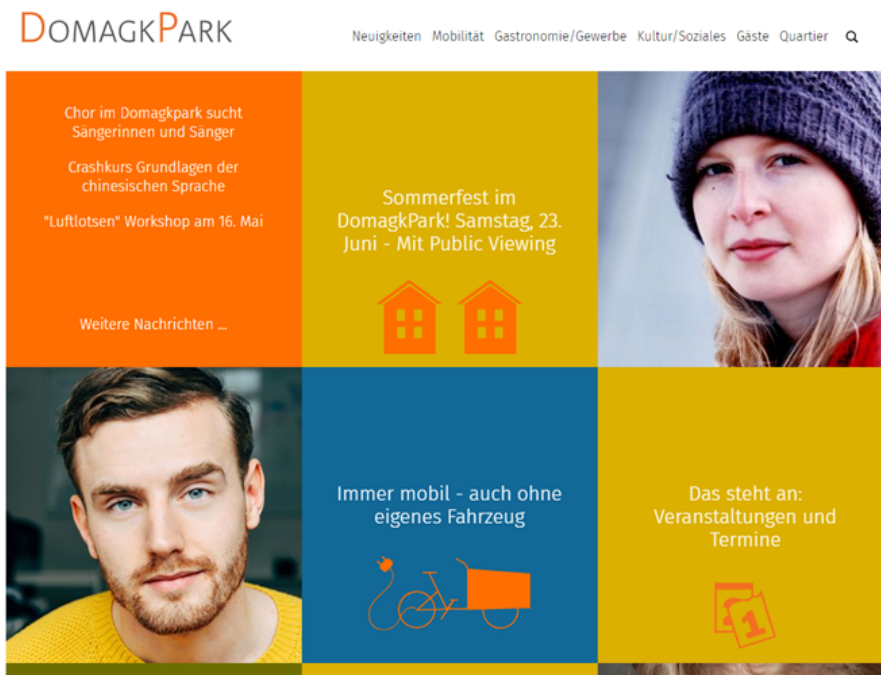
DomagkPark

Neuigkeiten Mobilität Gastronomie/Gewerbe Kultur/Soziales Gäste Quartier

Chor im Domagkpark sucht Sängerinnen und Sänger

Crashkurs Grundlagen der chinesischen Sprache

"Luftlotsen" Workshop am 16. Mai

Weitere Nachrichten ...

Sommerfest im DomagkPark! Samstag, 23. Juni - Mit Public Viewing

Immer mobil - auch ohne eigenes Fahrzeug

Das steht an: Veranstaltungen und Termine

1